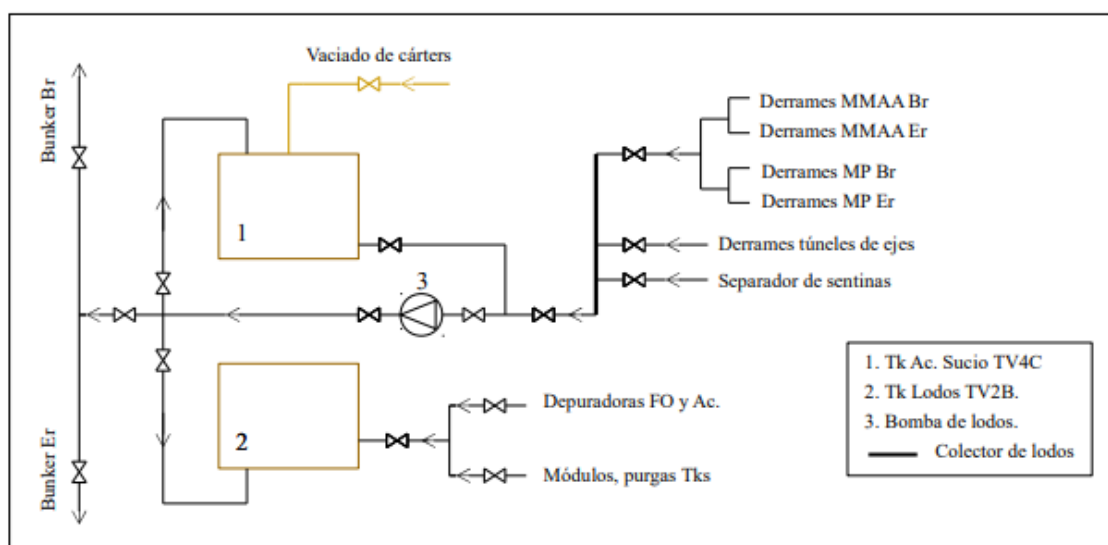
Vaciado de cárters

Bunker Br

Bunker Er

1

2

3

Derrames MMAA Br
Derrames MMAA Er
Derrames MP Br
Derrames MP Er

Derrames túneles de ejes

Separador de sentinas

Depuradoras FO y Ac.

Módulos, purgas Tks

1. Tk Ac. Sucio TV4C
2. Tk Lodos TV2B.
3. Bomba de lodos.
Colector de lodos